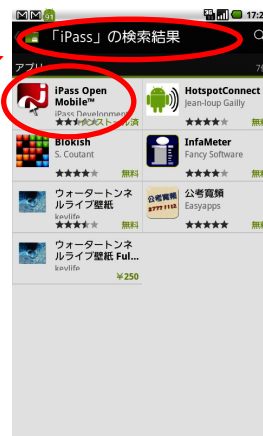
91
17:2

「iPass」の検索結果

アプリ

iPass Open Mobile™
iPass Development
インストール済

HotspotConnect
Jean-loup Gailly
無料

Blokish
S. Coutant
無料

InfaMeter
Fancy Software
無料

ウォータートンネルライブ壁紙
kevlife
無料

公考寶典
Easyapps
無料

ウォータートンネルライブ壁紙 Ful...
kevlife
￥250